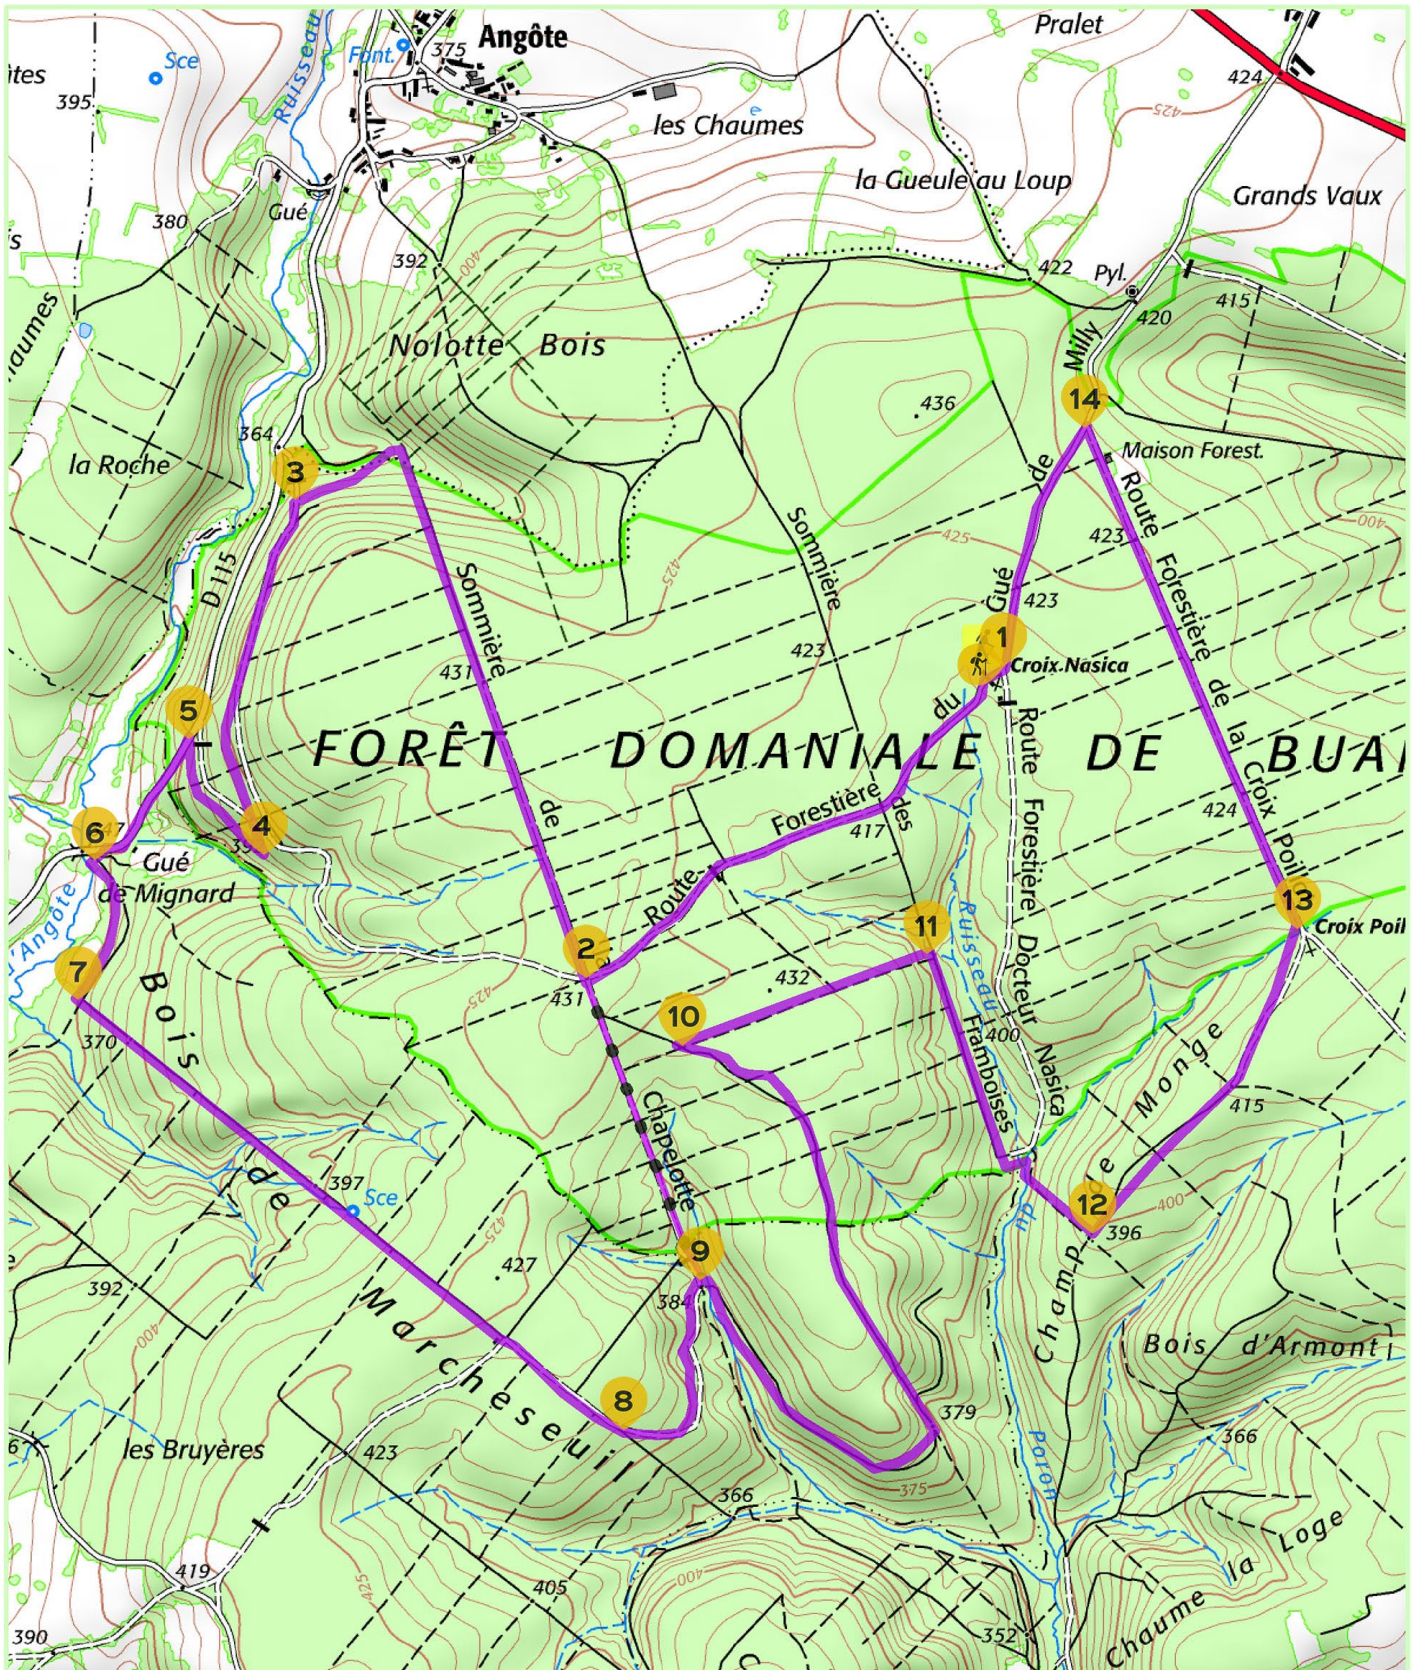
ites
Sce
395
Ruisseau
Font.
375
Angôte
Pralet
424
les Chaumes
425
la Gueule au Loup
Grands Vaux
380
Gué
392
400
422
Pyl.
415
420
aumes
Nolotte Bois
Milly
14
436
Maison Forest.
la Roche
364
3
Route
423
Forestière
400
425
Sommière
Gué
de
D115
Sommière
423
423
1
Croix Nasica
du
431
5
FORÊT DOMANIALE DE BUA
de
la
424
Route
Forestière
6
4
Gué
de Mignard
417
des
Croix
Poil
13
Croix Poil
Route
11
Ruisseau
Forestière
Docteur
2
432
7
431
425
10
400
Framboises
Nasica
Monge
370
Bois
Chapelotte
415
de
397
Sce
Champ
de
9
12
396
400
392
427
384
Marcheseuil
Bois d'Armont
8
379
les Bruyères
423
375
366
Paron
366
la Loge
419
405
400
425
Chaume
390
352